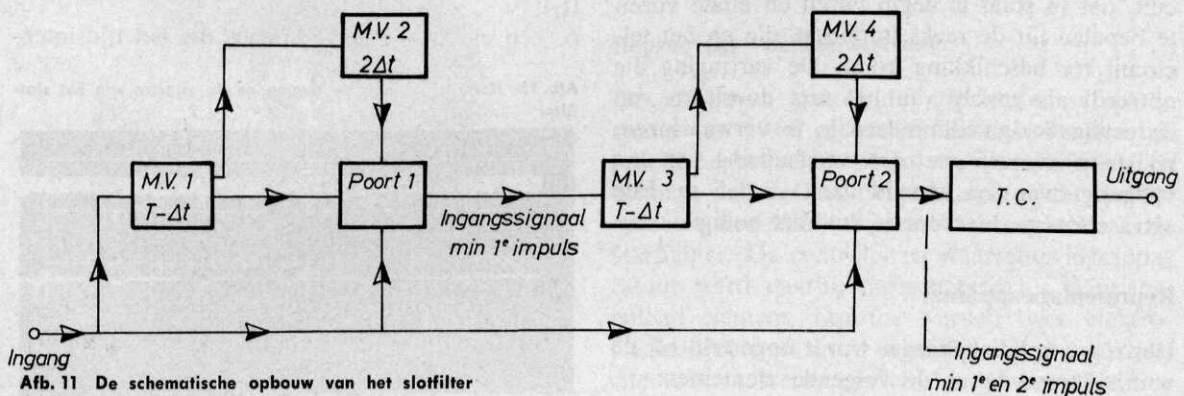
M.V. 2
$2\Delta t$

M.V. 4
$2\Delta t$

M.V. 1
$T-\Delta t$

Poort 1

M.V. 3
$T-\Delta t$

Poort 2

T. C.

Uitgang

Ingangssignaal
min 1$^e$ impuls

Ingang

Ingangssignaal
min 1$^e$ en 2$^e$ impuls

Afb. 11 De schematische opbouw van het slotfilter